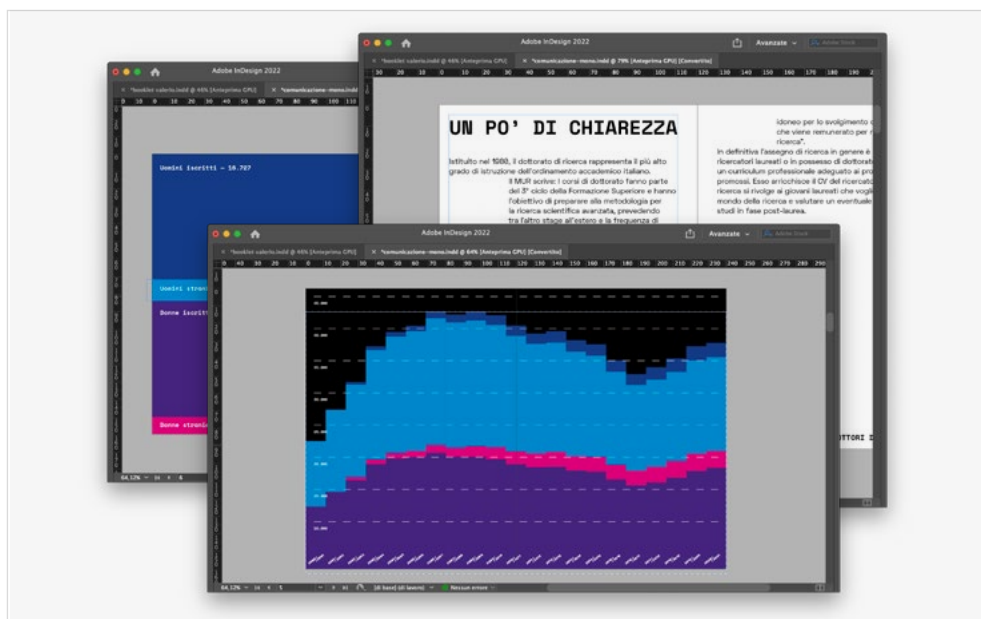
Adobe InDesign 2022

Avanzate

*booklet valerio.indd @ 44% [Anteprima GPU]

*comunicazione-meno.indd @ 79% [Anteprima GPU] [Convertito]

UN PO' DI CHIAREZZA

Istituito nel 1980, il dottorato di ricerca rappresenta il più alto grado di istruzione dell'ordinamento accademico italiano.

Il MUR scrive: I corsi di dottorato fanno parte del 3° ciclo della Formazione Superiore e hanno l'obiettivo di preparare alla metodologia per la ricerca scientifica avanzata, prevedendo tra l'altro stage all'estero e la frequenza di

idoneo per lo svolgimento che viene remunerato per ricerca".

In definitiva l'assegno di ricerca in genere è ricercatori laureati o in possesso di dottorato un curriculum professionale adeguato ai pro promossi. Esso arricchisce il CV del ricercato ricerca si rivolge ai giovani laureati che vogli mondo della ricerca e valutare un eventuale studi in fase post-laurea.

Adobe InDesign 2022

Uomini iscritti — 16.727

Uomini stranieri

Donne iscritte

Donne straniere

Adobe InDesign 2022

Avanzate

*booklet valerio.indd @ 44% [Anteprima GPU]

*comunicazione-meno.indd @ 64% [Anteprima GPU] [Convertito]

OTTORI I

64,12%

18 base] (di lavoro)

Nessun errore